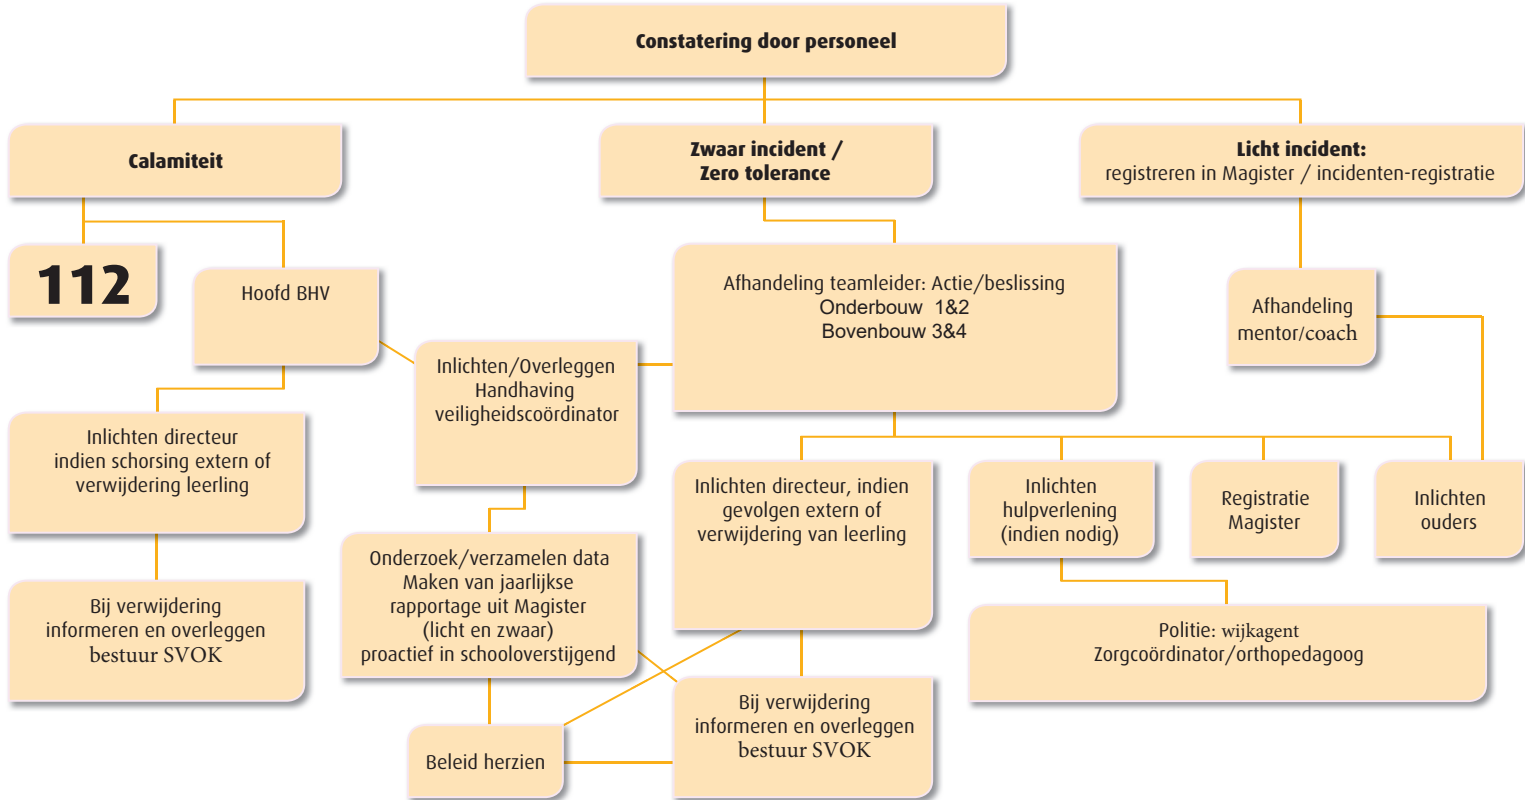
Constatering door personeel

Calamiteit

Zwaar incident / Zero tolerance

Licht incident: registreren in Magister / incidenten-registratie

112

Hoofd BHV

Afhandeling teamleider: Actie/beslissing
Onderbouw 1&2
Bovenbouw 3&4

Afhandeling mentor/coach

Inlichten/Overleggen Handhaving veiligheidscoördinator

Inlichten directeur indien schorsing extern of verwijdering leerling

Inlichten directeur, indien gevolgen extern of verwijdering van leerling

Inlichten hulpverlening (indien nodig)

Registratie Magister

Inlichten ouders

Onderzoek/verzamelen data
Maken van jaarlijkse rapportage uit Magister (licht en zwaar)
proactief in schooloverstijgend

Bij verwijdering informeren en overleggen bestuur SVOK

Politie: wijkagent
Zorgcoördinator/orthopedagoog

Bij verwijdering informeren en overleggen bestuur SVOK

Beleid herzien